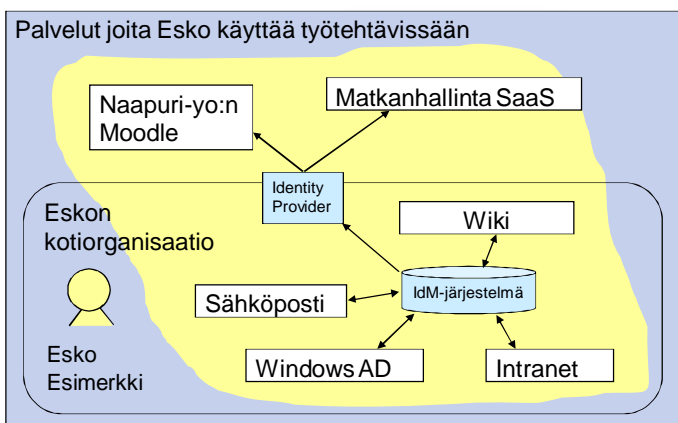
Palvelut joita Esko käyttää työtehtävissään

Naapuri-yo:n Moodle

Matkanhallinta SaaS

Identity Provider

Eskon kotiorganisaatio

Wiki

IdM-järjestelmä

Sähköposti

Esko Esimerkki

Windows AD

Intranet